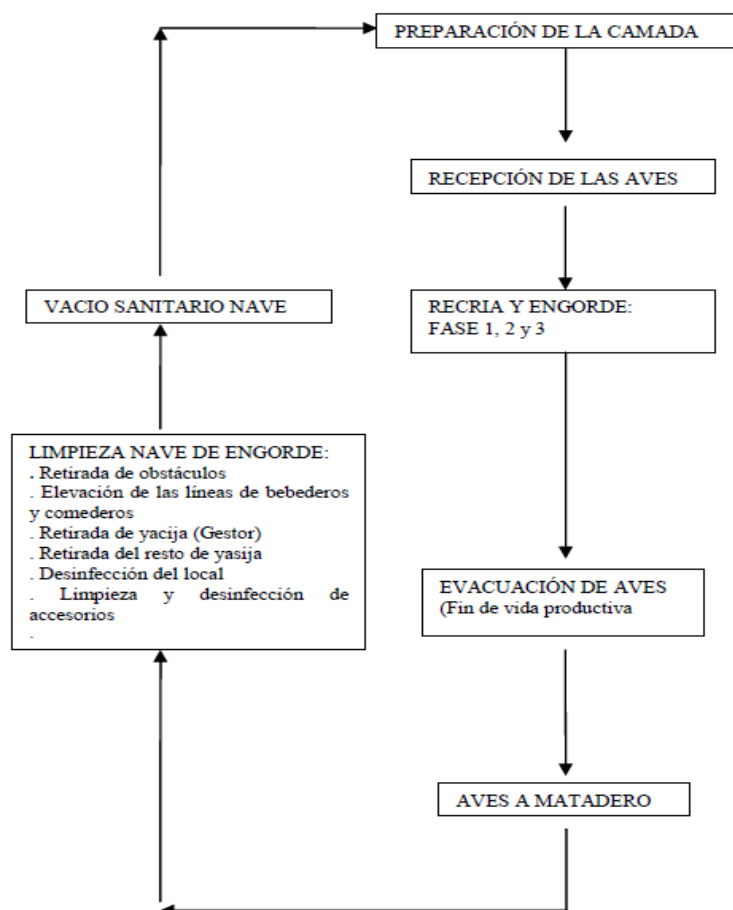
PREPARACIÓN DE LA CAMADA

RECEPCIÓN DE LAS AVES

RECRIA Y ENGORDE:
FASE 1, 2 y 3

EVACUACIÓN DE AVES
(Fin de vida productiva

AVES A MATADERO

LIMPIEZA NAVE DE ENGORDE:
. Retirada de obstáculos
. Elevación de las líneas de bebederos y comederos
. Retirada de yacija (Gestor)
. Retirada del resto de yasija
. Desinfección del local
. Limpieza y desinfección de accesorios
.

VACIO SANITARIO NAVE